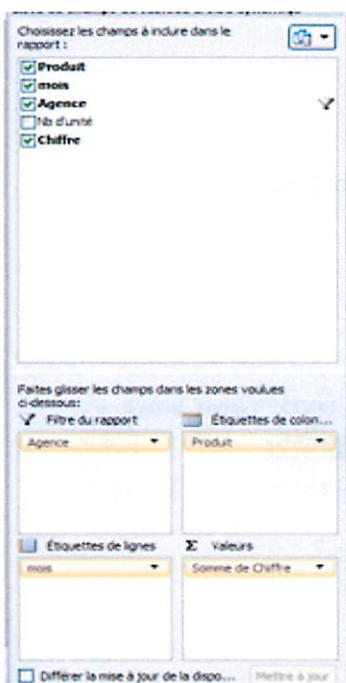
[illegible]

Choisissez les champs à inclure dans le rapport :

Produit
mois
Agence
Nb d'unité
Chiffre

Faites glisser les champs dans les zones voulues ci-dessous :

Filtre du rapport
Agence

Étiquettes de colon...
Produit

Étiquettes de lignes
mois

Σ Valeurs
Somme de Chiffre

Différer la mise à jour de la dispo...
Mettre à jour